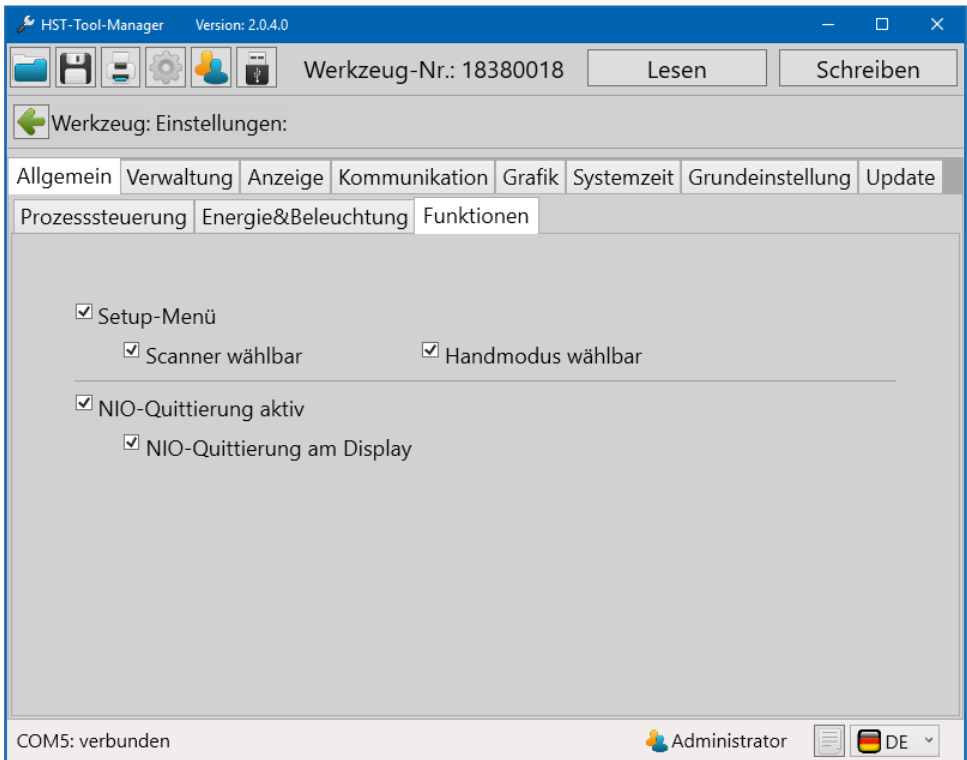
HST-Tool-Manager Version: 2.0.4.0

Werkzeug-Nr.: 18380018

Lesen

Schreiben

Werkzeug: Einstellungen:

Allgemein | Verwaltung | Anzeige | Kommunikation | Grafik | Systemzeit | Grundeinstellung | Update

Prozesssteuerung | Energie&Beleuchtung | Funktionen

☑ Setup-Menü

☑ Scanner wählbar ☑ Handmodus wählbar

☑ NIO-Quittierung aktiv

☑ NIO-Quittierung am Display

COM5: verbunden

Administrator

DE